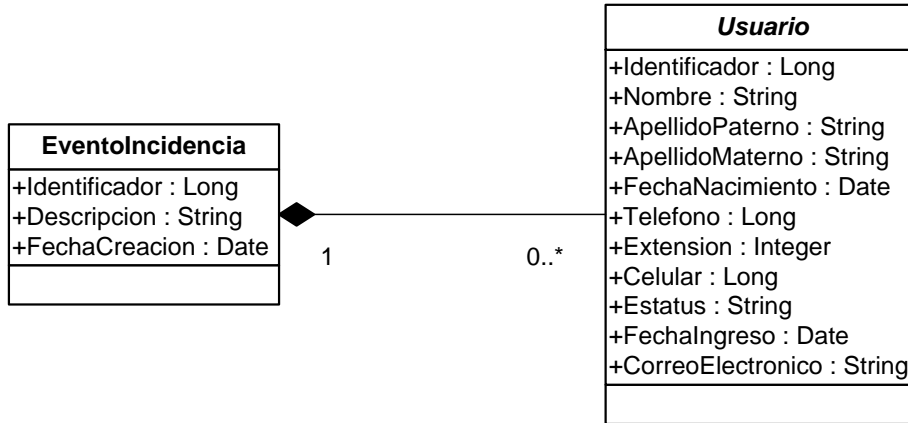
EventoIncidencia
+Identificador : Long
+Descripcion : String
+FechaCreacion : Date

1

0..*

Usuario
+Identificador : Long
+Nombre : String
+ApellidoPaterno : String
+ApellidoMaterno : String
+FechaNacimiento : Date
+Telefono : Long
+Extension : Integer
+Celular : Long
+Estatus : String
+FechaIngreso : Date
+CorreoElectronico : String